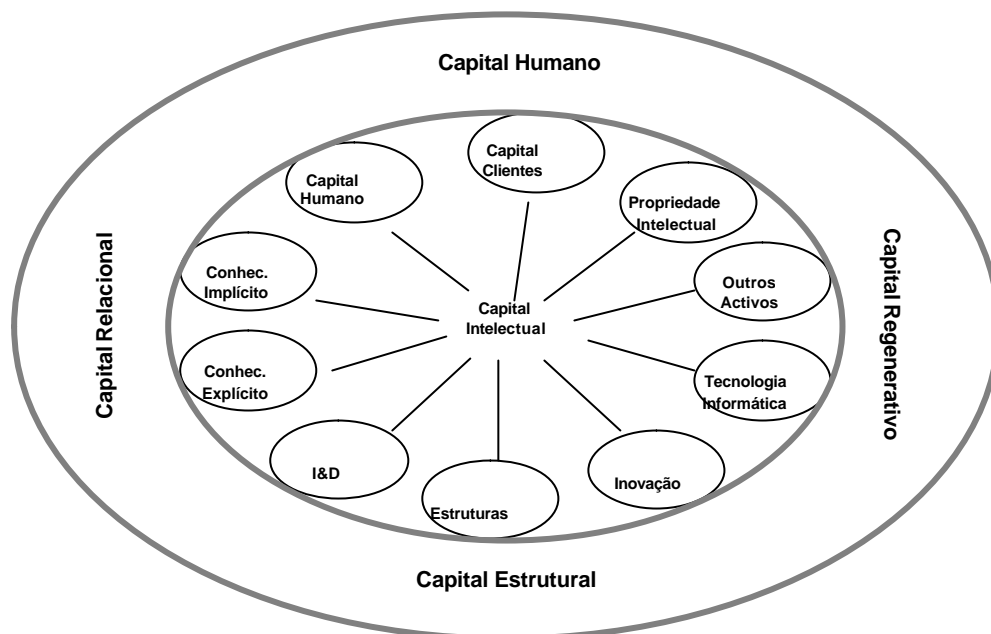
Capital Humano

Capital Relacional

Capital Regenerativo

Capital Clientes

Capital Humano

Propriedade Intelectual

Conhec. Implícito

Capital Intelectual

Outros Activos

Conhec. Explícito

Tecnologia Informática

I&D

Estruturas

Inovação

Capital Estrutural